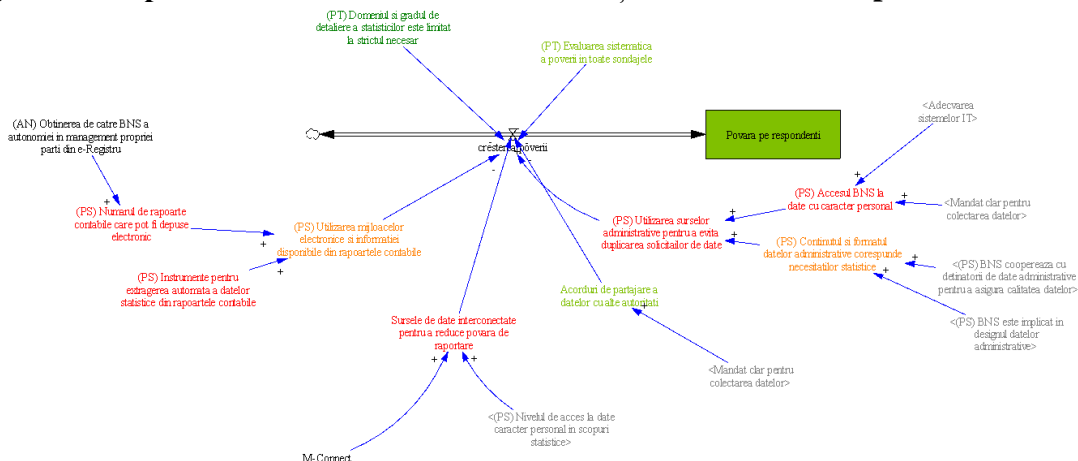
(PT) Domeniul si gradul de detaliere a statisticilor este limitat la strictul necesar

(PT) Evaluarea sistematica a poverii in toate sondajele

(AN) Obtinerea de catre BNS a autonomiei in management propriei parti din e-Registru

crestere poverii

Povara pe respondenti

<Adecvarea sistemelor IT>

(PS) Accesul BNS la date cu caracter personal

<Mandat clar pentru colectarea datelor>

(PS) Numarul de rapoarte contabile care pot fi depuse electronic

(PS) Utilizarea mijloacelor electronice si informatiei disponibile din rapoartele contabile

(PS) Utilizarea surselor administrative pentru a evita duplicarea solicitarilor de date

(PS) Continutul si formatul datelor administrative corespunde necesitatilor statistice

(PS) Instrumente pentru extragerea automata a datelor statistice din rapoartele contabile

<(PS) BNS coopereaza cu detinatorii de date administrative pentru a asigura calitatea datelor>

Acorduri de partajare a datelor cu alte autoritati

Sursele de date interconectate pentru a reduce povara de raportare

<(PS) BNS este implicat in designul datelor administrative>

<Mandat clar pentru colectarea datelor>

<(PS) Nivelul de acces la date caracter personal in scopuri statistice>

M-Connect

+ + + + + + + + + + + + - - -